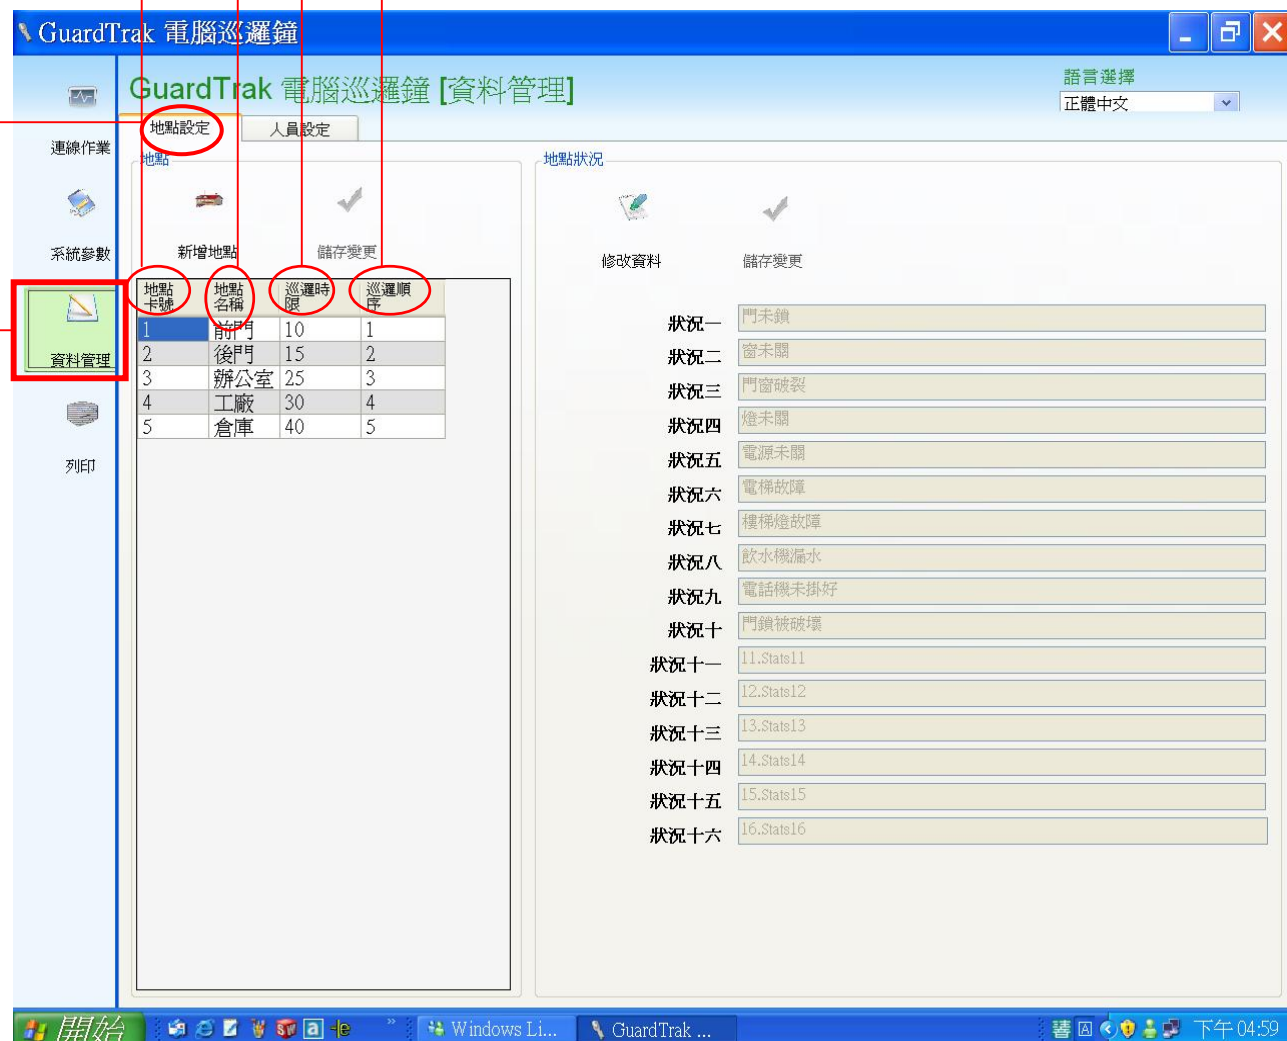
GuardTrak 電腦巡邏鐘

GuardTrak 電腦巡邏鐘 [資料管理]

語言選擇
正體中文

連線作業
系統參數
資料管理
列印

地點設定 人員設定

地點
新增地點 儲存變更

| 地點卡號 | 地點名稱 | 巡邏時限 | 巡邏順序 |
|---|---|---|---|
| 1 | 前門 | 10 | 1 |
| 2 | 後門 | 15 | 2 |
| 3 | 辦公室 | 25 | 3 |
| 4 | 工廠 | 30 | 4 |
| 5 | 倉庫 | 40 | 5 |

地點狀況
修改資料 儲存變更

狀況一 門未鎖
狀況二 窗未關
狀況三 門窗破裂
狀況四 燈未關
狀況五 電源未關
狀況六 電梯故障
狀況七 樓梯燈故障
狀況八 飲水機漏水
狀況九 電話機未掛好
狀況十 門鎖被破壞
狀況十一 11.Stats11
狀況十二 12.Stats12
狀況十三 13.Stats13
狀況十四 14.Stats14
狀況十五 15.Stats15
狀況十六 16.Stats16

開始 Windows Li... GuardTrak ... 下午 04:59